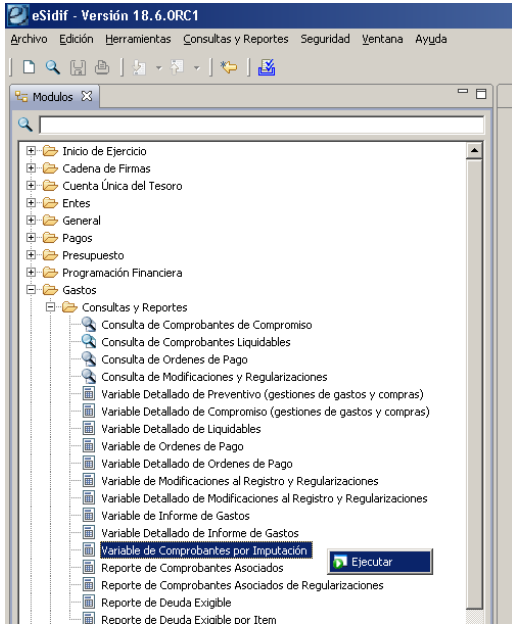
eSidif - Versión 18.6.0RC1

Archivo Edición Herramientas Consultas y Reportes Seguridad Ventana Ayuda

Modulos

Inicio de Ejercicio
Cadena de Firmas
Cuenta Única del Tesoro
Entes
General
Pagos
Presupuesto
Programación Financiera
Gastos
Consultas y Reportes
Consulta de Comprobantes de Compromiso
Consulta de Comprobantes Liquidables
Consulta de Ordenes de Pago
Consulta de Modificaciones y Regularizaciones
Variable Detallado de Preventivo (gestiones de gastos y compras)
Variable Detallado de Compromiso (gestiones de gastos y compras)
Variable Detallado de Liquidables
Variable de Ordenes de Pago
Variable Detallado de Ordenes de Pago
Variable de Modificaciones al Registro y Regularizaciones
Variable Detallado de Modificaciones al Registro y Regularizaciones
Variable de Informe de Gastos
Variable Detallado de Informe de Gastos
Variable de Comprobantes por Imputación
Ejecutar
Reporte de Comprobantes Asociados
Reporte de Comprobantes Asociados de Regularizaciones
Reporte de Deuda Exigible
Reporte de Deuda Exigible por Item